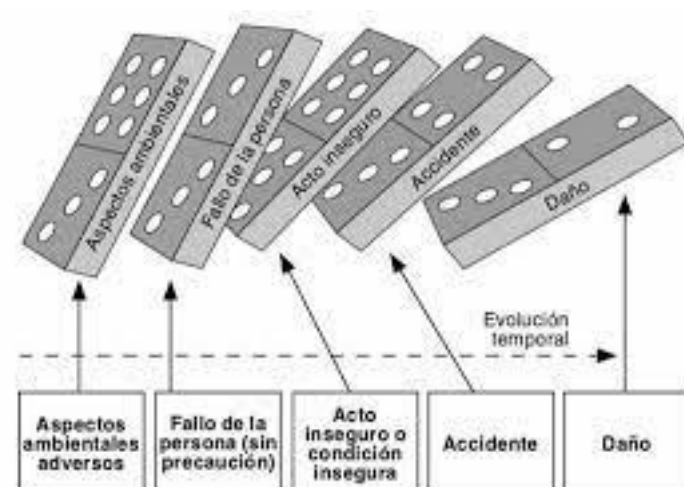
Aspectos ambientales

Fallo de la persona

Acto inseguro

Accidente

Daño

Evolución temporal

Aspectos ambientales adversos

Fallo de la persona (sin precaución)

Acto inseguro o condición insegura

Accidente

Daño